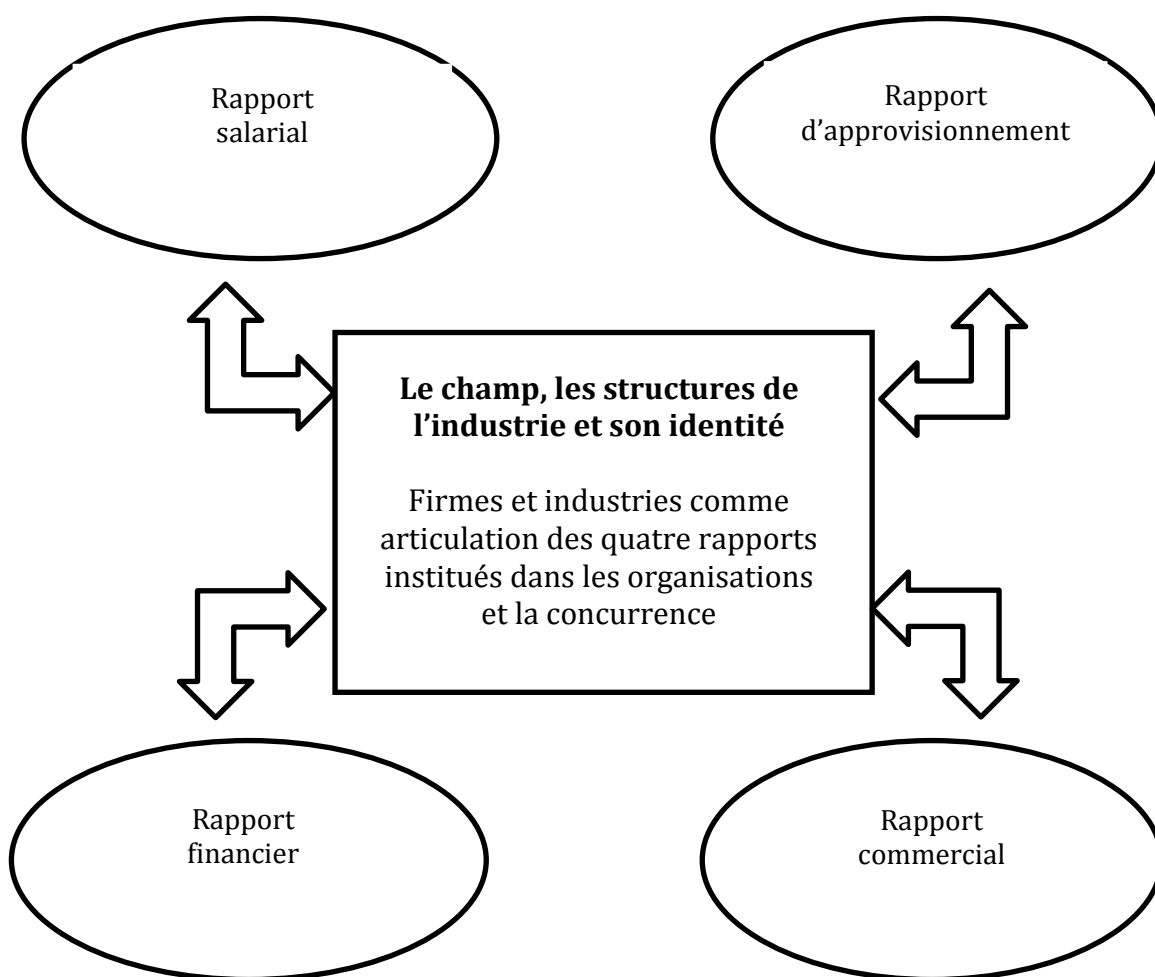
Rapport salarial

Rapport d’approvisionnement

**Le champ, les structures de l’industrie et son identité**

Firmes et industries comme articulation des quatre rapports institués dans les organisations et la concurrence

Rapport financier

Rapport commercial